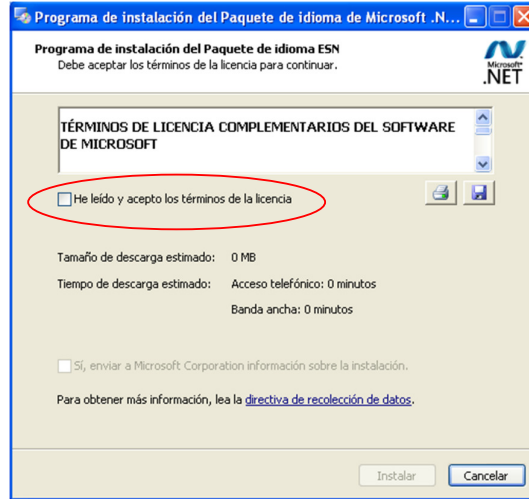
Programa de instalación del Paquete de idioma de Microsoft .N...

Programa de instalación del Paquete de idioma ESN

Debe aceptar los términos de la licencia para continuar.

Microsoft .NET

TÉRMINOS DE LICENCIA COMPLEMENTARIOS DEL SOFTWARE DE MICROSOFT

He leído y acepto los términos de la licencia

Tamaño de descarga estimado: 0 MB

Tiempo de descarga estimado: Acceso telefónico: 0 minutos

Banda ancha: 0 minutos

Sí, enviar a Microsoft Corporation información sobre la instalación.

Para obtener más información, lea la directiva de recolección de datos.

Instalar Cancelar